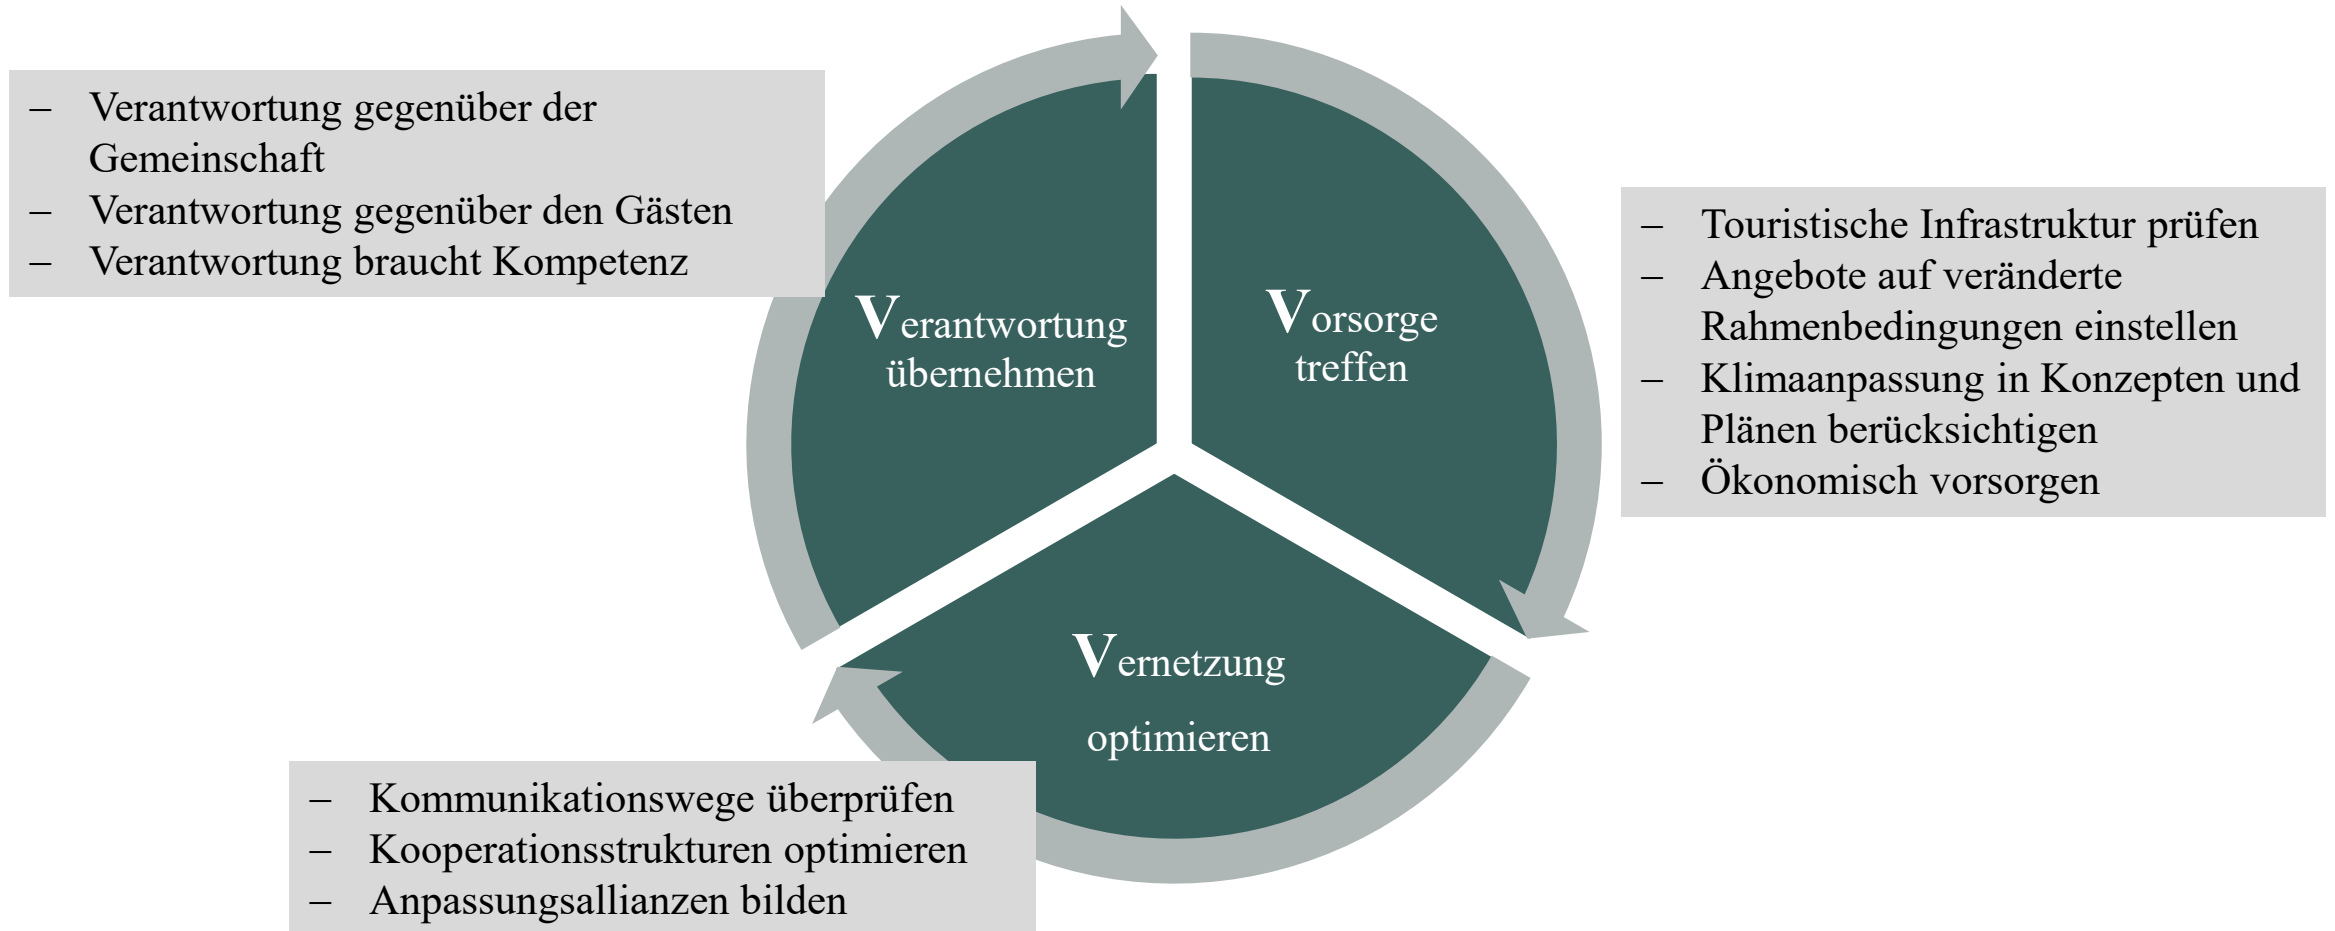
– Verantwortung gegenüber der Gemeinschaft
– Verantwortung gegenüber den Gästen
– Verantwortung braucht Kompetenz

Verantwortung übernehmen

Vorsorge treffen

– Touristische Infrastruktur prüfen
– Angebote auf veränderte Rahmenbedingungen einstellen
– Klimaanpassung in Konzepten und Plänen berücksichtigen
– Ökonomisch vorsorgen

Vernetzung optimieren

– Kommunikationswege überprüfen
– Kooperationsstrukturen optimieren
– Anpassungsallianzen bilden